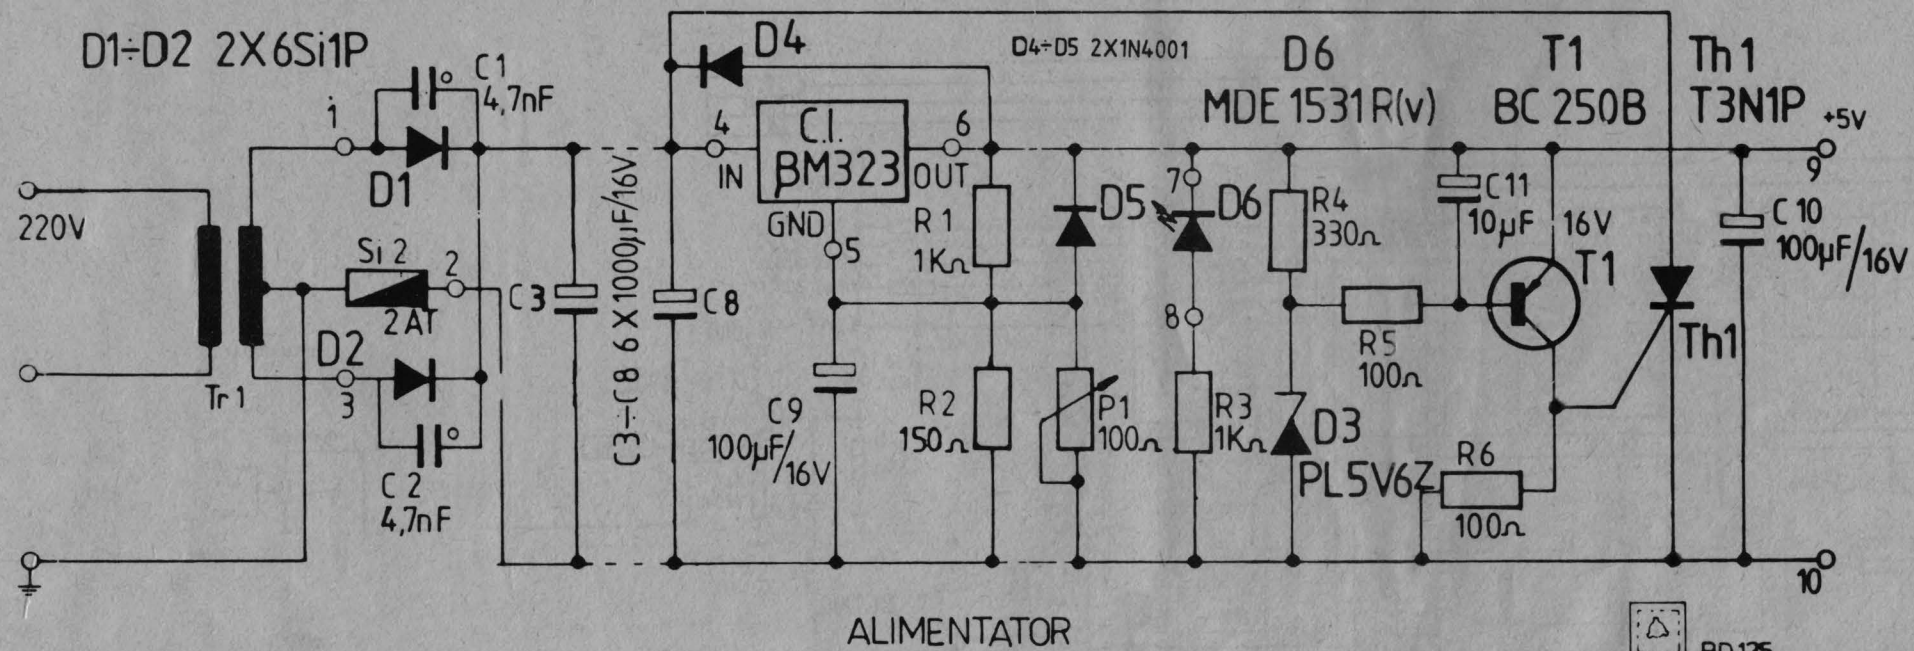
D1÷D2 2X6Si1P

C1 4,7nF

1

D1

220V

Si 2

2AT

2

D2

3

Tr 1

C 2 4,7nF

C3

C3÷C8 6 X 1000μF/16V

C8

D4

D4÷D5 2X1N4001

4

IN

C.I. βM323

OUT

6

GND

5

C9 100μF/16V

R 1 1KΩ

R2 150Ω

D5

P1 100Ω

D6 MDE 1531 R(v)

7

D6

8

R3 1KΩ

R4 330Ω

D3

PL5V6Z

R5 100Ω

R6 100Ω

T1 BC 250B

C11 10μF

16V

T1

Th 1 T3N1P

Th1

C 10 100μF/16V

+5V

9

10

ALIMENTATOR

BD 135